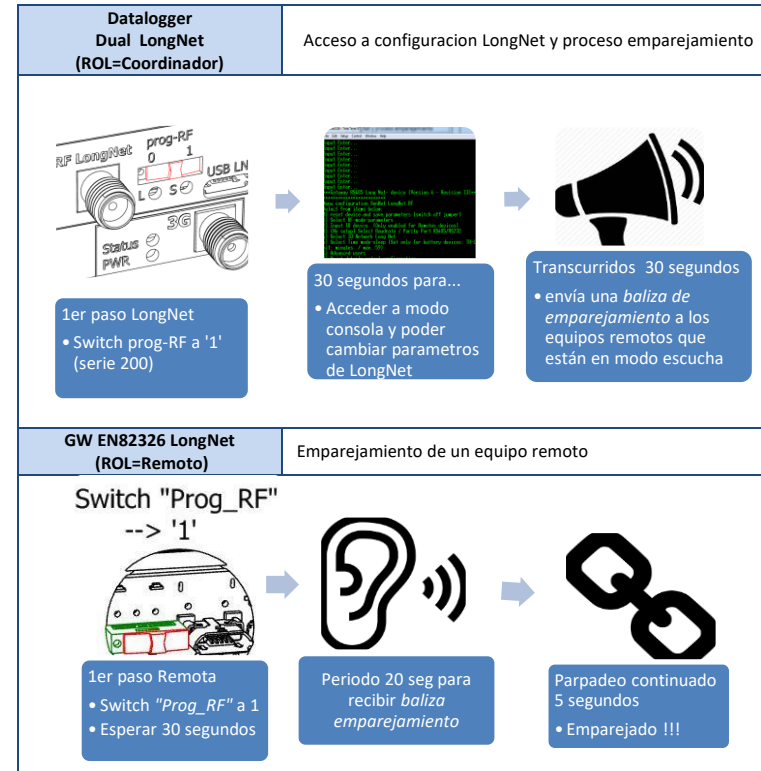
| Datalogger Dual LongNet (ROL=Coordinador) | Acceso a configuracion LongNet y proceso emparejamiento |
|---|---|

RF LongNet prog-RF 0 1 L S USB LN 3G Status PWR

1er paso LongNet
• Switch prog-RF a '1' (serie 200)

30 segundos para...
• Acceder a modo consola y poder cambiar parametros de LongNet

Transcurridos 30 segundos
• envía una *baliza de emparejamiento* a los equipos remotos que están en modo escucha

| GW EN82326 LongNet (ROL=Remoto) | Emparejamiento de un equipo remoto |
|---|---|

Switch "Prog_RF" --> '1'

1er paso Remota
• Switch *"Prog_RF"* a 1
• Esperar 30 segundos

Periodo 20 seg para recibir *baliza emparejamiento*

Parpadeo continuado 5 segundos
• Emparejado !!!